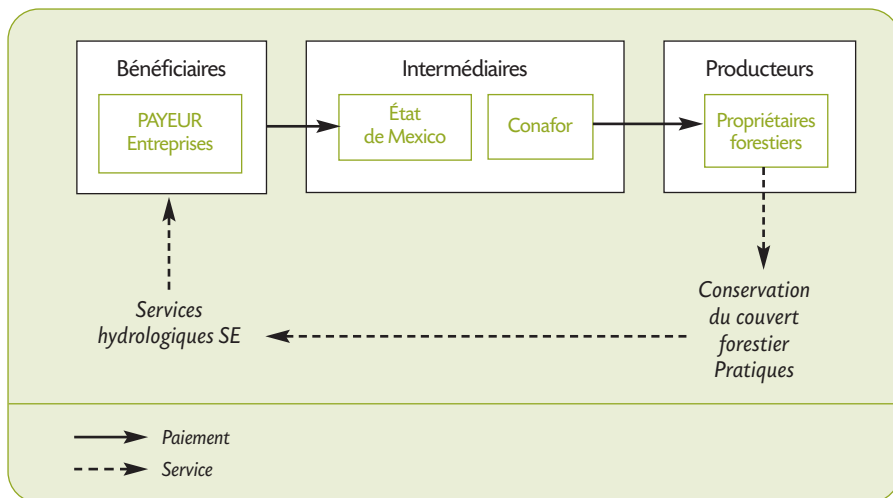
Bénéficiaires

PAYEUR
Entreprises

Intermédiaires

État
de Mexico

Conafor

Producteurs

Propriétaires
forestiers

Services
hydrologiques SE

Conservation
du couvert
forestier
Pratiques

Paiement

Service